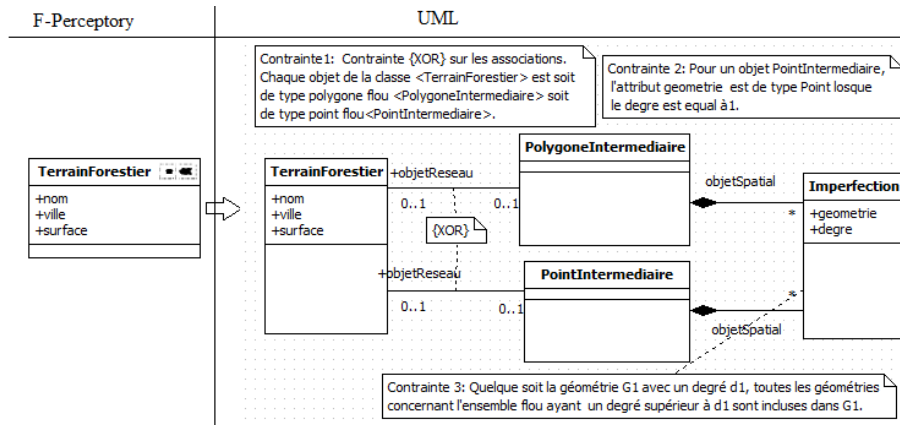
F-Perceptory

UML

Contrainte1: Contrainte {XOR} sur les associations. Chaque objet de la classe <TerrainForestier> est soit de type polygone flou <PolygoneIntermediaire> soit de type point flou<PointIntermediaire>.

Contrainte 2: Pour un objet PointIntermediaire, l'attribut geometrie est de type Point losque le degre est equal à1.

TerrainForestier
+nom
+ville
+surface

TerrainForestier
+nom
+ville
+surface

+objetReseau
0..1
0..1

PolygoneIntermediaire

{XOR}

objetSpatial
*

Imperfection
+geometrie
+degre

+objetReseau
0..1
0..1

PointIntermediaire

*
objetSpatial

Contrainte 3: Quelque soit la géométrie G1 avec un degré d1, toutes les géométries concernant l'ensemble flou ayant un degré supérieur à d1 sont incluses dans G1.